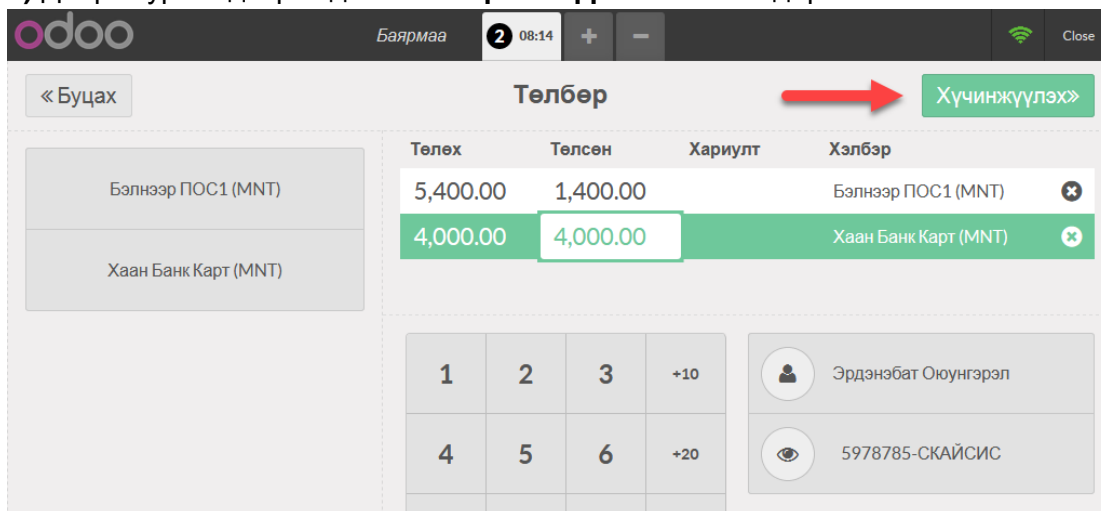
odoo

Баярмаа 2 08:14 + − Close

« Буцах

Төлбөр

Хүчинжүүлэх»

Бэлнээр ПОС1 (MNT)

Хаан Банк Карт (MNT)

| Төлөх | Төлсөн | Хариулт | Хэлбэр |
|---|---|---|---|
| 5,400.00 | 1,400.00 | | Бэлнээр ПОС1 (MNT) |
| 4,000.00 | 4,000.00 | | Хаан Банк Карт (MNT) |

| 1 | 2 | 3 | +10 |
|---|---|---|---|
| 4 | 5 | 6 | +20 |

Эрдэнэбат Оюунгэрэл

5978785-СКАЙСИС